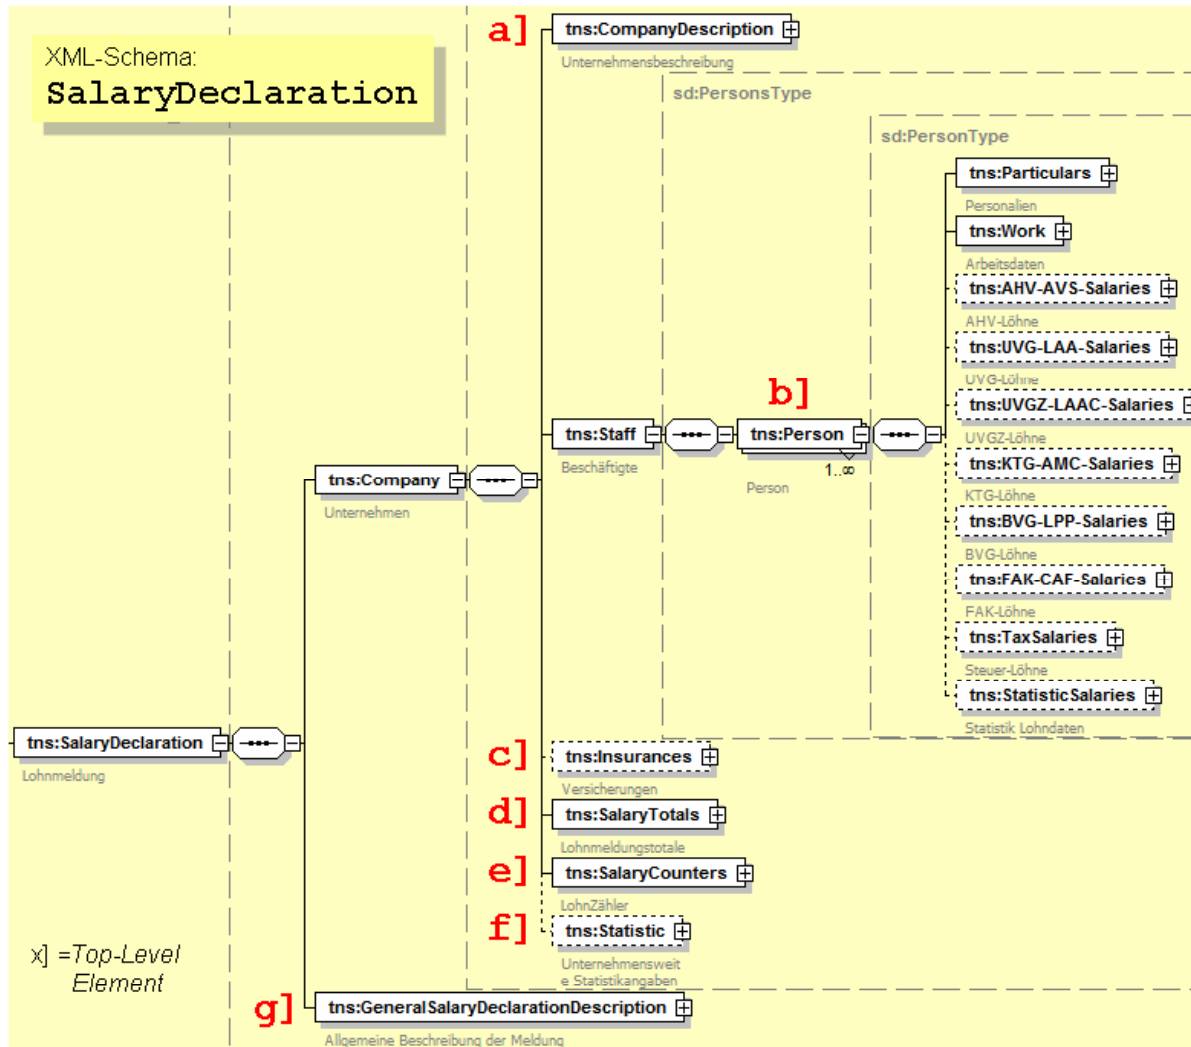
XML-Schema:
SalaryDeclaration

a]
tns:CompanyDescription
Unternehmensbeschreibung

sd:PersonsType

sd:PersonType

tns:Particulars
Personalien

tns:Work
Arbeitsdaten

tns:AHV-AVS-Salaries
AHV-Löhne

tns:UVG-LAA-Salaries
UVG-Löhne

b]

tns:UVGZ-LAAC-Salaries
UVGZ-Löhne

tns:Staff
Beschäftigte

tns:Person
1..∞
Person

tns:KTG-AMC-Salaries
KTG-Löhne

tns:Company
Unternehmen

tns:BVG-LPP-Salaries
BVG-Löhne

tns:FAK-CAF-Salaries
FAK-Löhne

tns:TaxSalaries
Steuer-Löhne

tns:StatisticSalaries
Statistik Lohndaten

tns:SalaryDeclaration
Lohnmeldung

c]
tns:Insurances
Versicherungen

d]
tns:SalaryTotals
Lohnmeldungstotale

e]
tns:SalaryCounters
LohnZähler

f]
tns:Statistic
Unternehmensweite Statistikangaben

x] =Top-Level Element

g]
tns:GeneralSalaryDeclarationDescription
Allgemeine Beschreibung der Meldung